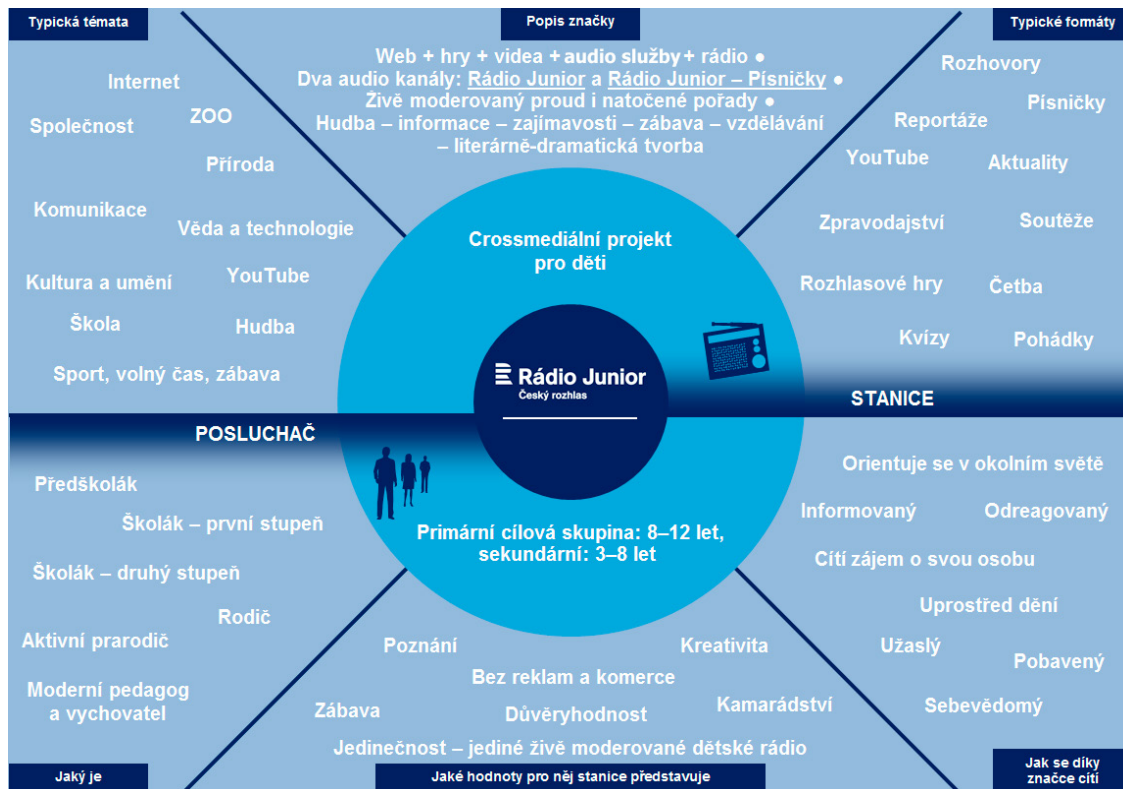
Typická témata

Popis značky

Typické formáty

Web + hry + videa + audio služby + rádio ●
Dva audio kanály: Rádio Junior a Rádio Junior – Písničky ●
Živě moderovaný proud i natočené pořady ●
Hudba – informace – zajímavosti – zábava – vzdělávání – literárně-dramatická tvorba

Internet
ZOO
Společnost
Příroda
Komunikace
Věda a technologie
Kultura a umění
YouTube
Škola
Hudba
Sport, volný čas, zábava

Rozhovory
Písničky
Reportáže
YouTube
Aktuality
Zpravodajství
Soutěže
Rozhlasové hry
Četba
Kvízy
Pohádky

Crossmediální projekt pro děti

Rádio Junior
Český rozhlas

STANICE

POSLUCHAČ

Primární cílová skupina: 8–12 let, sekundární: 3–8 let

Předškolák
Školák – první stupeň
Školák – druhý stupeň
Rodič
Aktivní prarodič
Moderní pedagog a vychovatel

Orientuje se v okolním světě
Informovaný
Odreagovaný
Cítí zájem o svou osobu
Uprostřed dění
Užaslý
Pobavený
Sebevědomý

Poznání
Kreativita
Bez reklam a komerce
Zábava
Důvěryhodnost
Kamarádství
Jedinečnost – jediné živě moderované dětské rádio

Jaký je

Jaké hodnoty pro něj stanice představuje

Jak se díky značce cítí